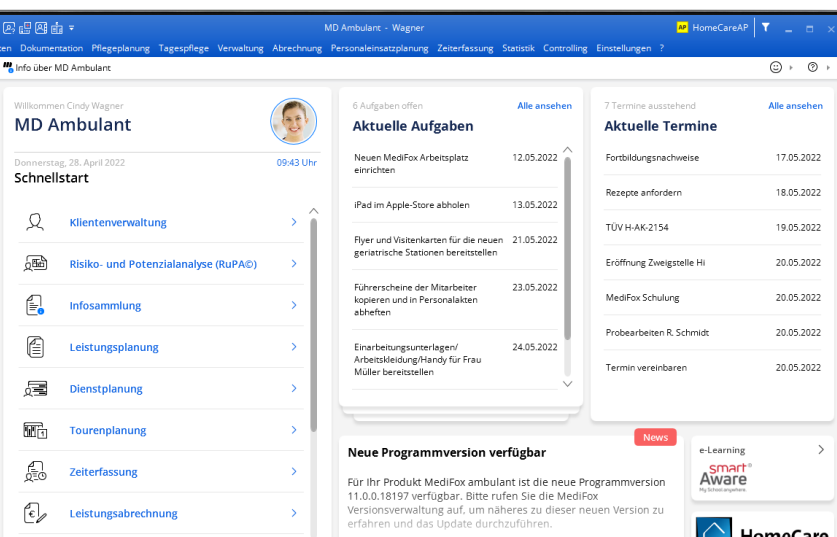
MD Ambulant - Wagner

HomeCareAP

ten Dokumentation Pflegeplanung Tagespflege Verwaltung Abrechnung Personaleinsatzplanung Zeiterfassung Statistik Controlling Einstellungen ?

Info über MD Ambulant

Willkommen Cindy Wagner

MD Ambulant

Donnerstag, 28. April 2022

09:43 Uhr

Schnellstart

Klientenverwaltung

Risiko- und Potenzialanalyse (RuPA©)

Infosammlung

Leistungsplanung

Dienstplanung

Tourenplanung

Zeiterfassung

Leistungsabrechnung

6 Aufgaben offen

Alle ansehen

Aktuelle Aufgaben

| | |
|---|---|
| Neuen MediFox Arbeitsplatz einrichten | 12.05.2022 |
| iPad im Apple-Store abholen | 13.05.2022 |
| Flyer und Visitenkarten für die neuen geriatrische Stationen bereitstellen | 21.05.2022 |
| Führerscheine der Mitarbeiter kopieren und in Personalakten abheften | 23.05.2022 |
| Einarbeitungsunterlagen/ Arbeitskleidung/Handy für Frau Müller bereitstellen | 24.05.2022 |

7 Termine ausstehend

Alle ansehen

Aktuelle Termine

| | |
|---|---|
| Fortbildungsnachweise | 17.05.2022 |
| Rezepte anfordern | 18.05.2022 |
| TÜV H-AK-2154 | 19.05.2022 |
| Eröffnung Zweigstelle Hi | 20.05.2022 |
| MediFox Schulung | 20.05.2022 |
| Probearbeiten R. Schmidt | 20.05.2022 |
| Termin vereinbaren | 20.05.2022 |

News

Neue Programmversion verfügbar

Für Ihr Produkt MediFox ambulant ist die neue Programmversion 11.0.0.18197 verfügbar. Bitte rufen Sie die MediFox Versionsverwaltung auf, um näheres zu dieser neuen Version zu erfahren und das Update durchzuführen.

e-Learning

smart Aware

HomeCare